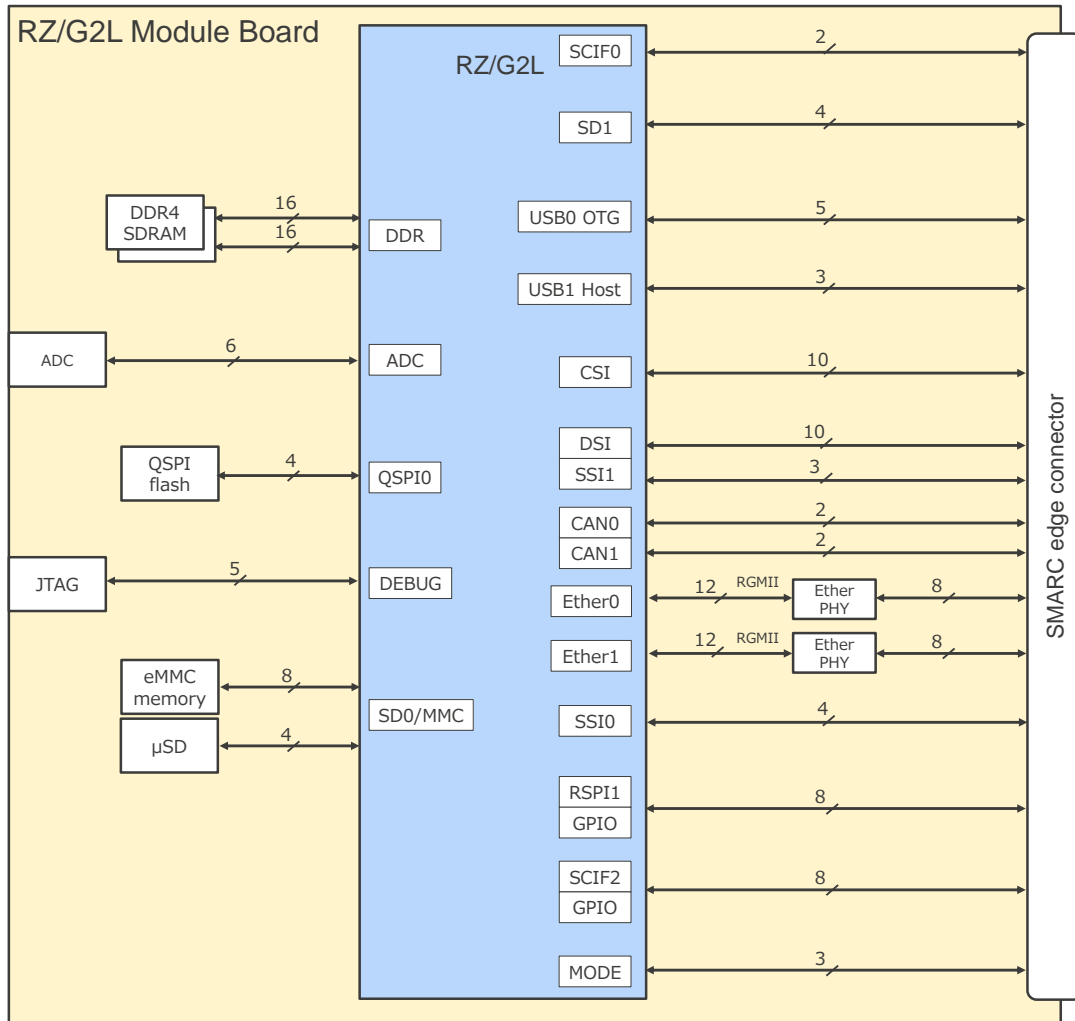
RZ/G2L Module Board

RZ/G2L

DDR4 SDRAM
16
16
DDR

ADC
6
ADC

QSPI flash
4
QSPI0

JTAG
5
DEBUG

eMMC memory
8
µSD
4
SD0/MMC

SCIF0
2
SD1
4
USB0 OTG
5
USB1 Host
3
CSI
10
DSI
10
SSI1
3
CAN0
2
CAN1
2
Ether0
12
RGMII
Ether PHY
8
Ether1
12
RGMII
Ether PHY
8
SSI0
4
RSPI1
GPIO
8
SCIF2
GPIO
8
MODE
3

SMARC edge connector